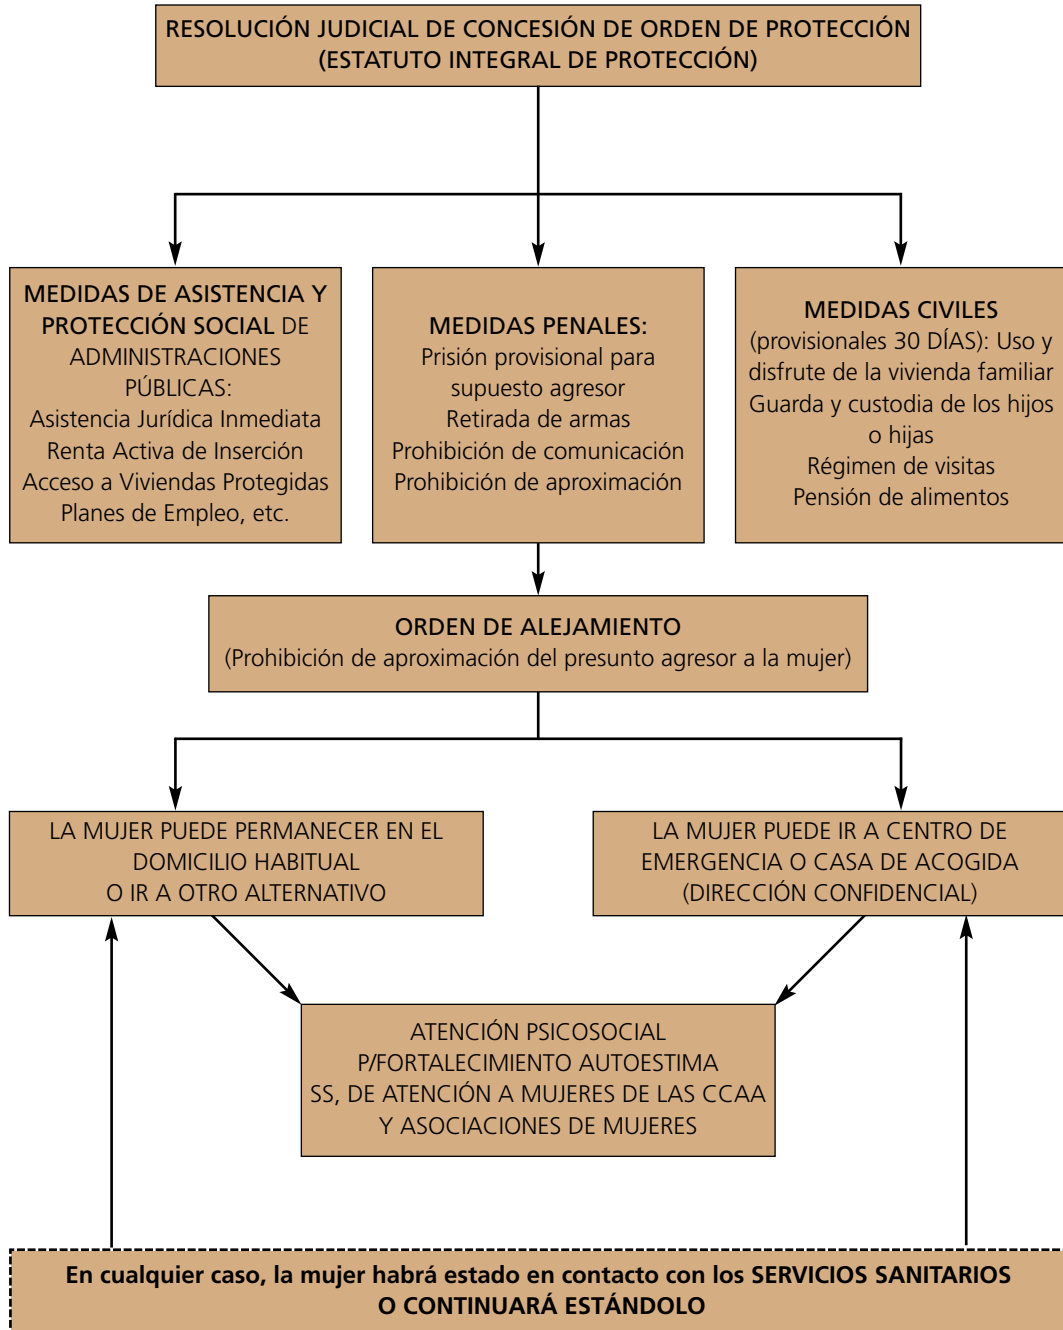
RESOLUCIÓN JUDICIAL DE CONCESIÓN DE ORDEN DE PROTECCIÓN
(ESTATUTO INTEGRAL DE PROTECCIÓN)

MEDIDAS DE ASISTENCIA Y PROTECCIÓN SOCIAL DE ADMINISTRACIONES PÚBLICAS:
Asistencia Jurídica Inmediata
Renta Activa de Inserción
Acceso a Viviendas Protegidas
Planes de Empleo, etc.

MEDIDAS PENALES:
Prisión provisional para supuesto agresor
Retirada de armas
Prohibición de comunicación
Prohibición de aproximación

MEDIDAS CIVILES
(provisionales 30 DÍAS): Uso y disfrute de la vivienda familiar
Guarda y custodia de los hijos o hijas
Régimen de visitas
Pensión de alimentos

ORDEN DE ALEJAMIENTO
(Prohibición de aproximación del presunto agresor a la mujer)

LA MUJER PUEDE PERMANECER EN EL DOMICILIO HABITUAL
O IR A OTRO ALTERNATIVO

LA MUJER PUEDE IR A CENTRO DE EMERGENCIA O CASA DE ACOGIDA
(DIRECCIÓN CONFIDENCIAL)

ATENCIÓN PSICOSOCIAL
P/FORTALECIMIENTO AUTOESTIMA
SS, DE ATENCIÓN A MUJERES DE LAS CCAA
Y ASOCIACIONES DE MUJERES

En cualquier caso, la mujer habrá estado en contacto con los SERVICIOS SANITARIOS
O CONTINUARÁ ESTÁNDOLO